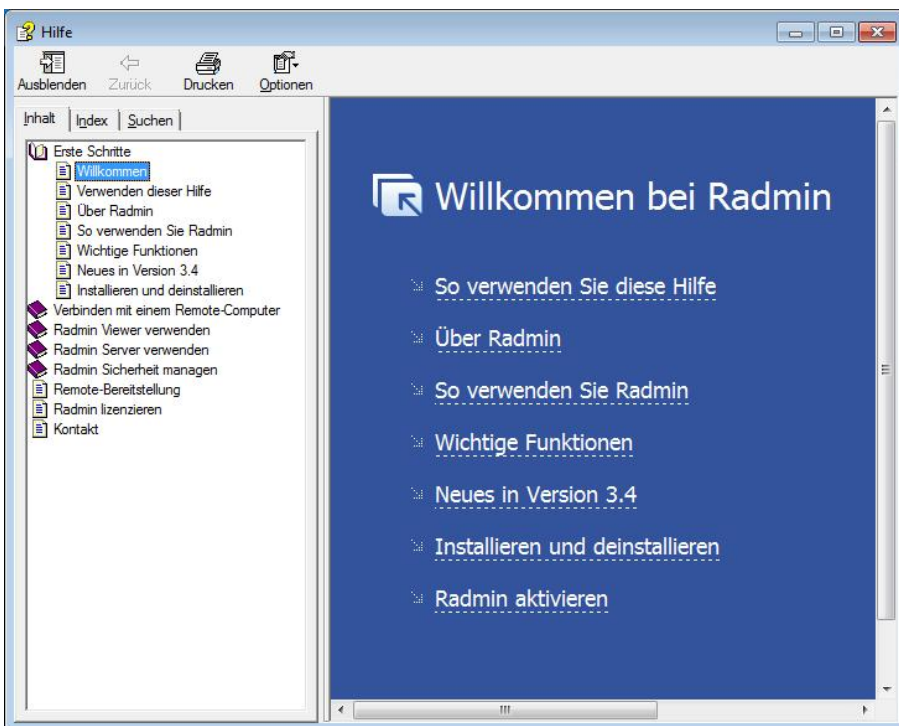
Hilfe

Ausblenden Zurück Drucken Optionen

Inhalt Index Suchen

Erste Schritte
Willkommen
Verwenden dieser Hilfe
Über Radmin
So verwenden Sie Radmin
Wichtige Funktionen
Neues in Version 3.4
Installieren und deinstallieren
Verbinden mit einem Remote-Computer
Radmin Viewer verwenden
Radmin Server verwenden
Radmin Sicherheit managen
Remote-Bereitstellung
Radmin lizenzieren
Kontakt

Willkommen bei Radmin

So verwenden Sie diese Hilfe

Über Radmin

So verwenden Sie Radmin

Wichtige Funktionen

Neues in Version 3.4

Installieren und deinstallieren

Radmin aktivieren